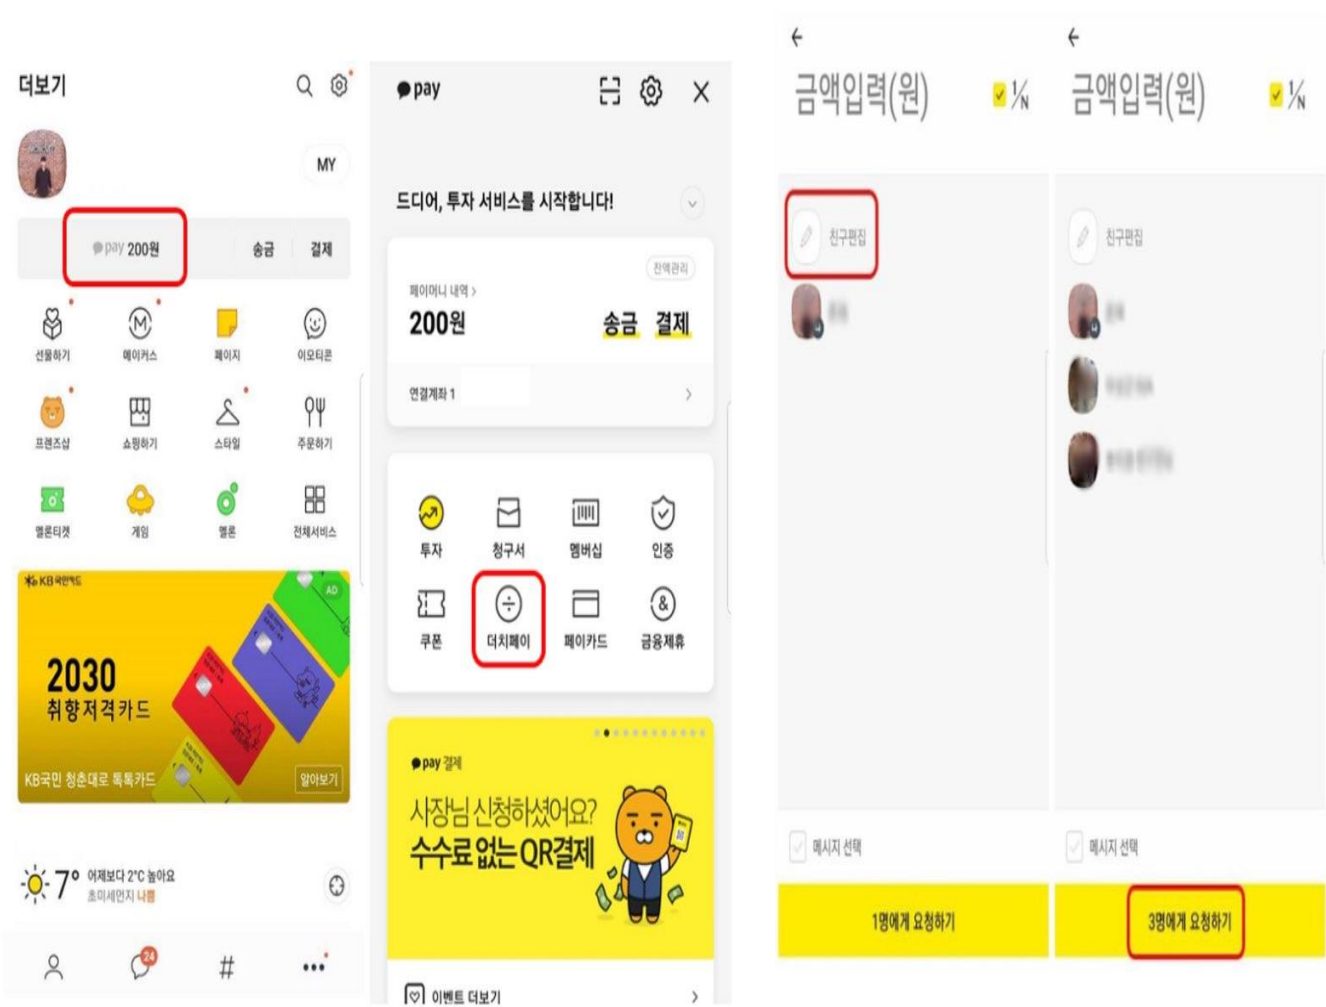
더보기

MY

pay 200원 송금 결제

선물하기 메이커스 페이지 이모티콘
프렌즈샵 쇼핑하기 스타일 주문하기
멜론티켓 게임 멜론 전체서비스

KB국민카드
AD
2030
취향저격카드
KB국민 청춘대로 톡톡카드
알아보기

7° 어제보다 2°C 높아요
초미세먼지 나쁨

24

#

pay

드디어, 투자 서비스를 시작합니다!

잔액관리
페이머니 내역 >
200원
송금 결제

연결계좌 1

투자 청구서 멤버십 인증
쿠폰 더치페이 페이카드 금융제휴

pay 결제
사장님 신청하셨어요?
수수료 없는 QR결제

이벤트 더보기

금액입력(원) 1/N

친구편집

메시지 선택

1명에게 요청하기

금액입력(원) 1/N

친구편집

메시지 선택

3명에게 요청하기